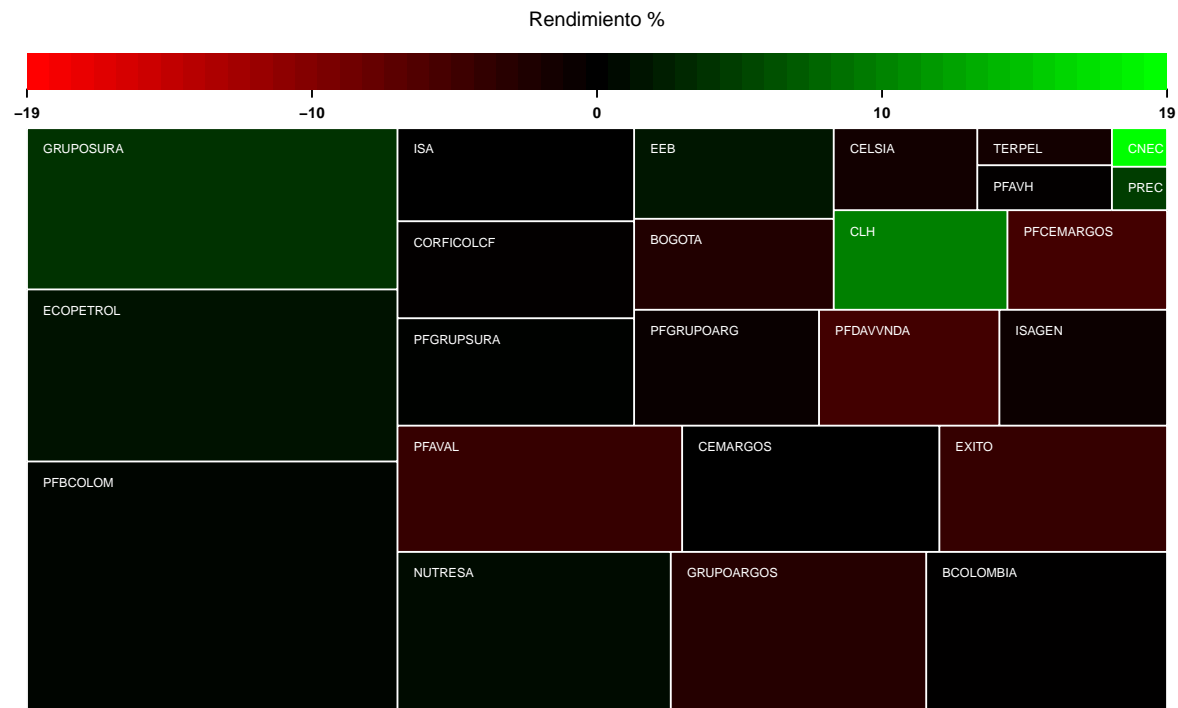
Rendimiento %

−19
−10
0
10
19

GRUPOSURA
ISA
EEB
CELSIA
TERPEL
CNEC
PFAVH
PREC
CORFICOLCF
BOGOTA
CLH
PFCEMARGOS
ECOPETROL
PFGRUPSURA
PFGRUPOARG
PFDAVVNDA
ISAGEN
PFBCOLOM
PFAVAL
CEMARGOS
EXITO
NUTRESA
GRUPOARGOS
BCOLOMBIA